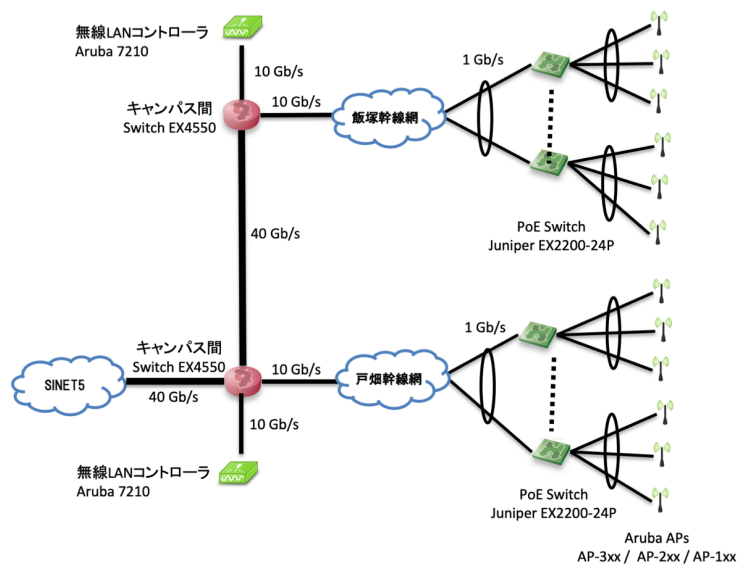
無線LANコントローラ
Aruba 7210

10 Gb/s

キャンパス間
Switch EX4550

10 Gb/s

飯塚幹線網

1 Gb/s

40 Gb/s

PoE Switch
Juniper EX2200-24P

1 Gb/s

キャンパス間
Switch EX4550

SINET5

40 Gb/s

10 Gb/s

戸畑幹線網

10 Gb/s

無線LANコントローラ
Aruba 7210

PoE Switch
Juniper EX2200-24P

Aruba APs
AP-3xx / AP-2xx / AP-1xx